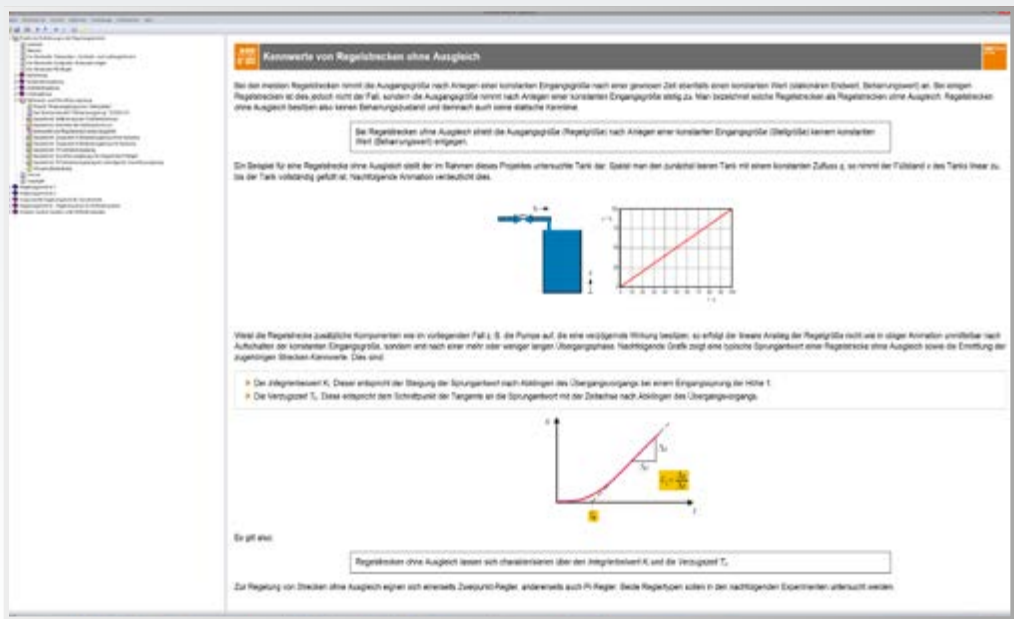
Kennwerte von Regelstrecken ohne Ausgleich

Bei den meisten Regelstrecken nimmt die Ausgangsgröße nach Anlegen einer konstanten Eingangsgröße nach einer gewissen Zeit ebenfalls einen konstanten Wert (stationären Endwert, Beharrungswert) an. Bei einigen Regelstrecken ist dies jedoch nicht der Fall, sondern die Ausgangsgröße nimmt nach Anlegen einer konstanten Eingangsgröße stetig zu. Man bezeichnet solche Regelstrecken als Regelstrecken ohne Ausgleich. Regelstrecken ohne Ausgleich besitzen also keinen Beharrungszustand und demnach auch keine statische Kennlinie.

Bei Regelstrecken ohne Ausgleich strebt die Ausgangsgröße (Regelgröße) nach Anlegen einer konstanten Eingangsgröße (Stellgröße) keinem konstanten Wert (Beharrungswert) entgegen.

Ein Beispiel für eine Regelstrecke ohne Ausgleich stellt der im Rahmen dieses Projektes untersuchte Tank dar. Speist man den zunächst leeren Tank mit einem konstanten Zufluss q, so nimmt der Füllstand x des Tanks linear zu, bis der Tank vollständig gefüllt ist. Nachfolgende Animation verdeutlicht dies.

Weist die Regelstrecke zusätzliche Komponenten wie im vorliegenden Fall z. B. die Pumpe auf, die eine verzögernde Wirkung besitzen, so erfolgt der lineare Anstieg der Regelgröße nicht wie in obiger Animation unmittelbar nach Aufschalten der konstanten Eingangsgröße, sondern erst nach einer mehr oder weniger langen Übergangsphase. Nachfolgende Grafik zeigt eine typische Sprungantwort einer Regelstrecke ohne Ausgleich sowie die Ermittlung der zugehörigen Strecken-Kennwerte. Dies sind:

Der Integrierbeiwert $K_I$. Dieser entspricht der Steigung der Sprungantwort nach Abklingen des Übergangsvorgangs bei einem Eingangssprung der Höhe 1.
Die Verzugszeit $T_u$. Diese entspricht dem Schnittpunkt der Tangente an die Sprungantwort mit der Zeitachse nach Abklingen des Übergangsvorgangs.

$K_I = \frac{\Delta x}{\Delta t}$

$T_u$

Es gilt also:

Regelstrecken ohne Ausgleich lassen sich charakterisieren über den Integrierbeiwert $K_I$ und die Verzugszeit $T_u$.

Zur Regelung von Strecken ohne Ausgleich eignen sich einerseits Zweipunkt-Regler, andererseits auch PI-Regler. Beide Reglertypen sollen in den nachfolgenden Experimenten untersucht werden.